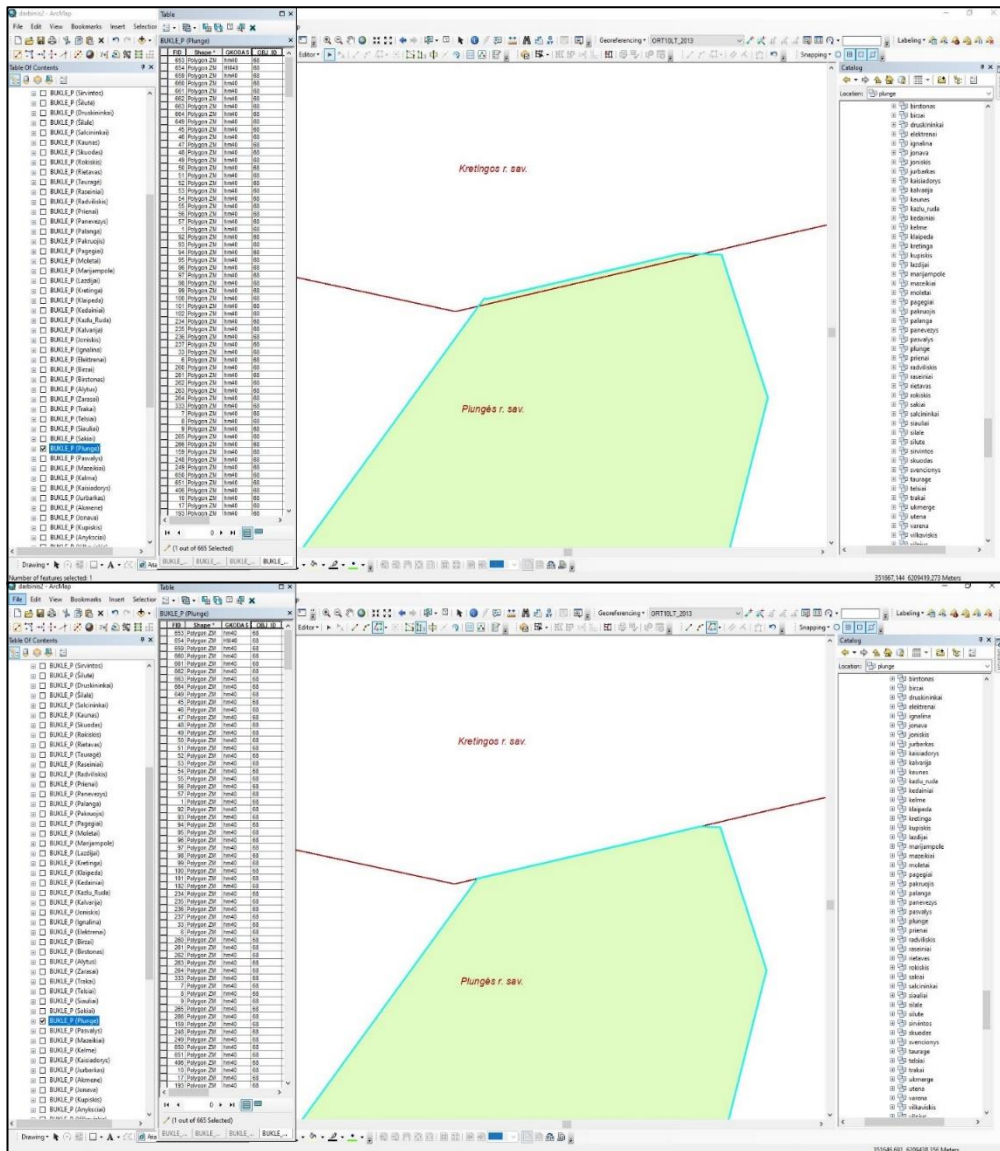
dettonis2 - ArcMap

File Edit View Bookmarks Insert Selection

Table Of Contents

BUKLE_P (Sirvintos)
BUKLE_P (Šilutė)
BUKLE_P (Druskininkai)
BUKLE_P (Šilalė)
BUKLE_P (Salcininkai)
BUKLE_P (Kaunas)
BUKLE_P (Skuodas)
BUKLE_P (Rokiskis)
BUKLE_P (Rietavas)
BUKLE_P (Taurage)
BUKLE_P (Raseiniai)
BUKLE_P (Radviliskis)
BUKLE_P (Prienai)
BUKLE_P (Panevezys)
BUKLE_P (Palanga)
BUKLE_P (Pakruojis)
BUKLE_P (Pagegiai)
BUKLE_P (Moletai)
BUKLE_P (Marijampole)
BUKLE_P (Lazdijai)
BUKLE_P (Kretinga)
BUKLE_P (Klaipeda)
BUKLE_P (Kedainiai)
BUKLE_P (Kazlu_Ruda)
BUKLE_P (Kalvarija)
BUKLE_P (Joniskis)
BUKLE_P (Ignalina)
BUKLE_P (Elektrenai)
BUKLE_P (Birzai)
BUKLE_P (Birstonas)
BUKLE_P (Alytus)
BUKLE_P (Zarasai)
BUKLE_P (Trakai)
BUKLE_P (Telsiai)
BUKLE_P (Siauliai)
BUKLE_P (Sakiai)
BUKLE_P (Plunge)
BUKLE_P (Pasvalys)
BUKLE_P (Mazeikiai)
BUKLE_P (Kelme)
BUKLE_P (Kaisiadorys)
BUKLE_P (Jurbarkas)
BUKLE_P (Akmene)
BUKLE_P (Jonava)
BUKLE_P (Kupiskis)
BUKLE_P (Anyksciai)

Table
BUKLE_P (Plunge)

| FID | Shape * | GKODAS | GBJ_ID |
|---|---|---|---|
| 653 | Polygon ZM | hm40 | 60 |
| 654 | Polygon ZM | hm40 | 60 |
| 659 | Polygon ZM | hm40 | 60 |
| 660 | Polygon ZM | hm40 | 60 |
| 661 | Polygon ZM | hm40 | 60 |
| 662 | Polygon ZM | hm40 | 60 |
| 663 | Polygon ZM | hm40 | 60 |
| 664 | Polygon ZM | hm40 | 60 |
| 649 | Polygon ZM | hm40 | 60 |
| 45 | Polygon ZM | hm40 | 60 |
| 46 | Polygon ZM | hm40 | 60 |
| 47 | Polygon ZM | hm40 | 60 |
| 48 | Polygon ZM | hm40 | 60 |
| 49 | Polygon ZM | hm40 | 60 |
| 50 | Polygon ZM | hm40 | 60 |
| 51 | Polygon ZM | hm40 | 60 |
| 52 | Polygon ZM | hm40 | 60 |
| 53 | Polygon ZM | hm40 | 60 |
| 54 | Polygon ZM | hm40 | 60 |
| 55 | Polygon ZM | hm40 | 60 |
| 56 | Polygon ZM | hm40 | 60 |
| 57 | Polygon ZM | hm40 | 60 |
| 1 | Polygon ZM | hm40 | 60 |
| 92 | Polygon ZM | hm40 | 60 |
| 93 | Polygon ZM | hm40 | 60 |
| 94 | Polygon ZM | hm40 | 60 |
| 95 | Polygon ZM | hm40 | 60 |
| 96 | Polygon ZM | hm40 | 60 |
| 97 | Polygon ZM | hm40 | 60 |
| 98 | Polygon ZM | hm40 | 60 |
| 99 | Polygon ZM | hm40 | 60 |
| 100 | Polygon ZM | hm40 | 60 |
| 101 | Polygon ZM | hm40 | 60 |
| 102 | Polygon ZM | hm40 | 60 |
| 234 | Polygon ZM | hm40 | 60 |
| 235 | Polygon ZM | hm40 | 60 |
| 236 | Polygon ZM | hm40 | 60 |
| 237 | Polygon ZM | hm40 | 60 |
| 33 | Polygon ZM | hm40 | 60 |
| 6 | Polygon ZM | hm40 | 60 |
| 260 | Polygon ZM | hm40 | 60 |
| 261 | Polygon ZM | hm40 | 60 |
| 262 | Polygon ZM | hm40 | 60 |
| 263 | Polygon ZM | hm40 | 60 |
| 264 | Polygon ZM | hm40 | 60 |
| 333 | Polygon ZM | hm40 | 60 |
| 7 | Polygon ZM | hm40 | 60 |
| 8 | Polygon ZM | hm40 | 60 |
| 9 | Polygon ZM | hm40 | 60 |
| 265 | Polygon ZM | hm40 | 60 |
| 266 | Polygon ZM | hm40 | 60 |
| 159 | Polygon ZM | hm40 | 60 |
| 248 | Polygon ZM | hm40 | 60 |
| 249 | Polygon ZM | hm40 | 60 |
| 650 | Polygon ZM | hm40 | 60 |
| 651 | Polygon ZM | hm40 | 60 |
| 496 | Polygon ZM | hm40 | 60 |
| 16 | Polygon ZM | hm40 | 60 |
| 17 | Polygon ZM | hm40 | 60 |
| 193 | Polygon ZM | hm40 | 60 |

(1 out of 665 Selected)

BUKLE_... BUKLE_... BUKLE_... BUKLE_...

Georeferencing ORT10LT_2013

Editor

Labeling

Snapping

Catalog

Location: plunge

birstonas
birzai
druskininkai
elektrenai
ignalina
jonava
joniskis
jurbarkas
kaisiadorys
kalvarija
kaunas
kazlu_ruda
kedainiai
kelme
klaipeda
kretinga
kupiskis
lazdijai
marijampole
mazeikiai
moletai
pagegiai
pakruojis
palanga
panevezys
pasvalys
plunge
prienai
radviliskis
raseiniai
rietavas
rokiskis
sakiai
salcininkai
siauliai
silale
silute
sirvintos
skuodas
svencionys
taurage
telsiai
trakai
ukmerge
utena
varena
vilkaviskis

Kretingos r. sav.

Plungės r. sav.

Drawing

Number of features selected: 1

351667,144 6209419,273 Meters

dettonis2 - ArcMap

File Edit View Bookmarks Insert Selection

Table Of Contents

BUKLE_P (Sirvintos)
BUKLE_P (Šilutė)
BUKLE_P (Druskininkai)
BUKLE_P (Šilalė)
BUKLE_P (Salcininkai)
BUKLE_P (Kaunas)
BUKLE_P (Skuodas)
BUKLE_P (Rokiskis)
BUKLE_P (Rietavas)
BUKLE_P (Taurage)
BUKLE_P (Raseiniai)
BUKLE_P (Radviliskis)
BUKLE_P (Prienai)
BUKLE_P (Panevezys)
BUKLE_P (Palanga)
BUKLE_P (Pakruojis)
BUKLE_P (Pagegiai)
BUKLE_P (Moletai)
BUKLE_P (Marijampole)
BUKLE_P (Lazdijai)
BUKLE_P (Kretinga)
BUKLE_P (Klaipeda)
BUKLE_P (Kedainiai)
BUKLE_P (Kazlu_Ruda)
BUKLE_P (Kalvarija)
BUKLE_P (Joniskis)
BUKLE_P (Ignalina)
BUKLE_P (Elektrenai)
BUKLE_P (Birzai)
BUKLE_P (Birstonas)
BUKLE_P (Alytus)
BUKLE_P (Zarasai)
BUKLE_P (Trakai)
BUKLE_P (Telsiai)
BUKLE_P (Siauliai)
BUKLE_P (Sakiai)
BUKLE_P (Plunge)
BUKLE_P (Pasvalys)
BUKLE_P (Mazeikiai)
BUKLE_P (Kelme)
BUKLE_P (Kaisiadorys)
BUKLE_P (Jurbarkas)
BUKLE_P (Akmene)
BUKLE_P (Jonava)
BUKLE_P (Kupiskis)
BUKLE_P (Anyksciai)

Table
BUKLE_P (Plunge)

| FID | Shape * | GKODAS | GBJ_ID |
|---|---|---|---|
| 653 | Polygon ZM | hm40 | 60 |
| 654 | Polygon ZM | hm40 | 60 |
| 659 | Polygon ZM | hm40 | 60 |
| 660 | Polygon ZM | hm40 | 60 |
| 661 | Polygon ZM | hm40 | 60 |
| 662 | Polygon ZM | hm40 | 60 |
| 663 | Polygon ZM | hm40 | 60 |
| 664 | Polygon ZM | hm40 | 60 |
| 649 | Polygon ZM | hm40 | 60 |
| 45 | Polygon ZM | hm40 | 60 |
| 46 | Polygon ZM | hm40 | 60 |
| 47 | Polygon ZM | hm40 | 60 |
| 48 | Polygon ZM | hm40 | 60 |
| 49 | Polygon ZM | hm40 | 60 |
| 50 | Polygon ZM | hm40 | 60 |
| 51 | Polygon ZM | hm40 | 60 |
| 52 | Polygon ZM | hm40 | 60 |
| 53 | Polygon ZM | hm40 | 60 |
| 54 | Polygon ZM | hm40 | 60 |
| 55 | Polygon ZM | hm40 | 60 |
| 56 | Polygon ZM | hm40 | 60 |
| 57 | Polygon ZM | hm40 | 60 |
| 1 | Polygon ZM | hm40 | 60 |
| 92 | Polygon ZM | hm40 | 60 |
| 93 | Polygon ZM | hm40 | 60 |
| 94 | Polygon ZM | hm40 | 60 |
| 95 | Polygon ZM | hm40 | 60 |
| 96 | Polygon ZM | hm40 | 60 |
| 97 | Polygon ZM | hm40 | 60 |
| 98 | Polygon ZM | hm40 | 60 |
| 99 | Polygon ZM | hm40 | 60 |
| 100 | Polygon ZM | hm40 | 60 |
| 101 | Polygon ZM | hm40 | 60 |
| 102 | Polygon ZM | hm40 | 60 |
| 234 | Polygon ZM | hm40 | 60 |
| 235 | Polygon ZM | hm40 | 60 |
| 236 | Polygon ZM | hm40 | 60 |
| 237 | Polygon ZM | hm40 | 60 |
| 33 | Polygon ZM | hm40 | 60 |
| 6 | Polygon ZM | hm40 | 60 |
| 260 | Polygon ZM | hm40 | 60 |
| 261 | Polygon ZM | hm40 | 60 |
| 262 | Polygon ZM | hm40 | 60 |
| 263 | Polygon ZM | hm40 | 60 |
| 264 | Polygon ZM | hm40 | 60 |
| 333 | Polygon ZM | hm40 | 60 |
| 7 | Polygon ZM | hm40 | 60 |
| 8 | Polygon ZM | hm40 | 60 |
| 9 | Polygon ZM | hm40 | 60 |
| 265 | Polygon ZM | hm40 | 60 |
| 266 | Polygon ZM | hm40 | 60 |
| 159 | Polygon ZM | hm40 | 60 |
| 248 | Polygon ZM | hm40 | 60 |
| 249 | Polygon ZM | hm40 | 60 |
| 650 | Polygon ZM | hm40 | 60 |
| 651 | Polygon ZM | hm40 | 60 |
| 496 | Polygon ZM | hm40 | 60 |
| 16 | Polygon ZM | hm40 | 60 |
| 17 | Polygon ZM | hm40 | 60 |
| 193 | Polygon ZM | hm40 | 60 |

(1 out of 665 Selected)

BUKLE_... BUKLE_... BUKLE_... BUKLE_...

Georeferencing ORT10LT_2013

Editor

Labeling

Snapping

Catalog

Location: plunge

birstonas
birzai
druskininkai
elektrenai
ignalina
jonava
joniskis
jurbarkas
kaisiadorys
kalvarija
kaunas
kazlu_ruda
kedainiai
kelme
klaipeda
kretinga
kupiskis
lazdijai
marijampole
mazeikiai
moletai
pagegiai
pakruojis
palanga
panevezys
pasvalys
plunge
prienai
radviliskis
raseiniai
rietavas
rokiskis
sakiai
salcininkai
siauliai
silale
silute
sirvintos
skuodas
svencionys
taurage
telsiai
trakai
ukmerge
utena
varena
vilkaviskis

Kretingos r. sav.

Plungės r. sav.

Drawing

351646,601 6209418,356 Meters